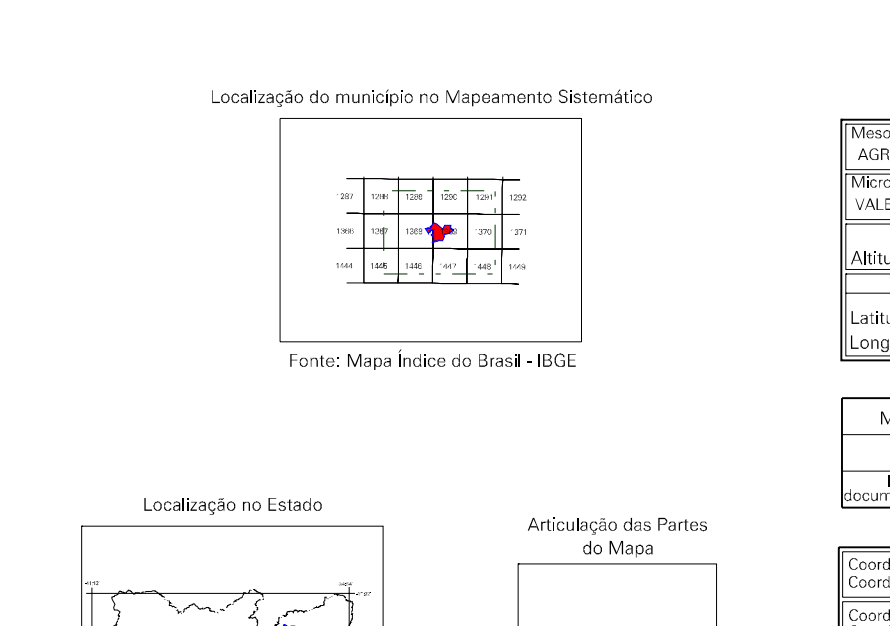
Localização do município no Mapeamento Sistemático

| 1287 | 1288 | 1289 | 1290 | 1291 | 1292 |
|---|---|---|---|---|---|
| 1366 | 1367 | 1368 | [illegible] | 1370 | 1371 |
| 1444 | 1445 | 1446 | 1447 | 1448 | 1449 |

Fonte: Mapa Índice do Brasil - IBGE

Meso
AGR
Micro
VALE
Altitu
Latitu
Long

M
documen

Localização no Estado

Articulação das Partes do Mapa

Coord
Coord
Coord